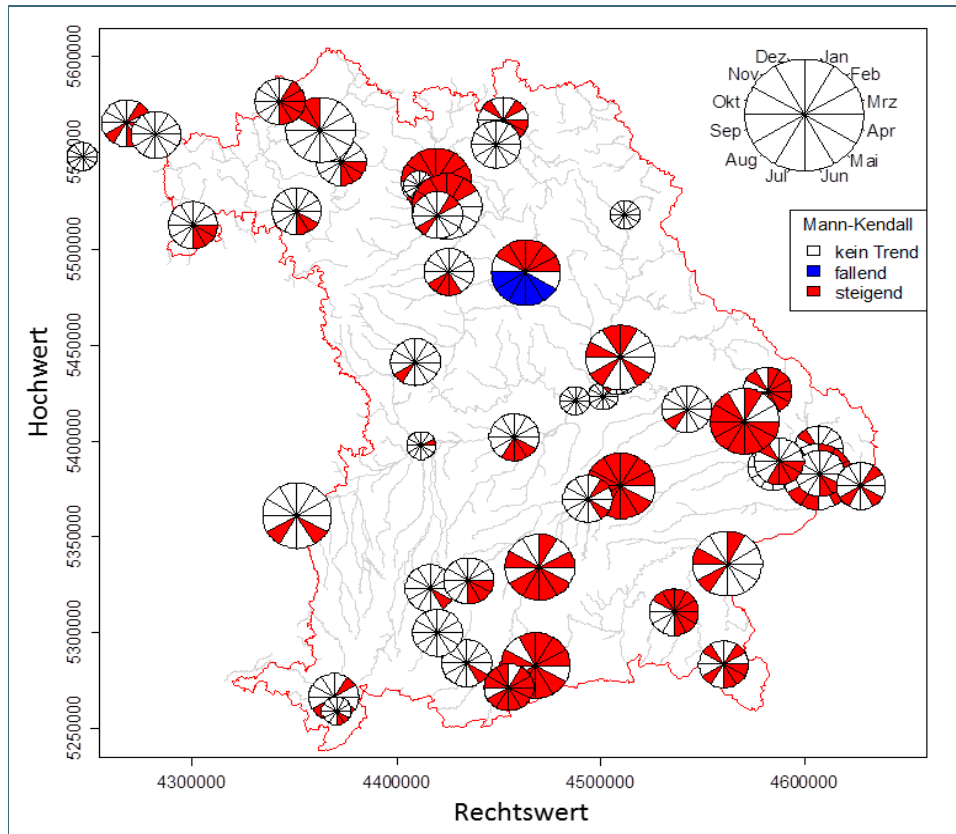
Dez Jan
Nov Feb
Okt Mrz
Sep Apr
Aug Mai
Jul Jun

Mann-Kendall
kein Trend
fallend
steigend

Hochwert
5600000
5550000
5500000
5450000
5400000
5350000
5300000
5250000

4300000
4400000
4500000
4600000
Rechtswert